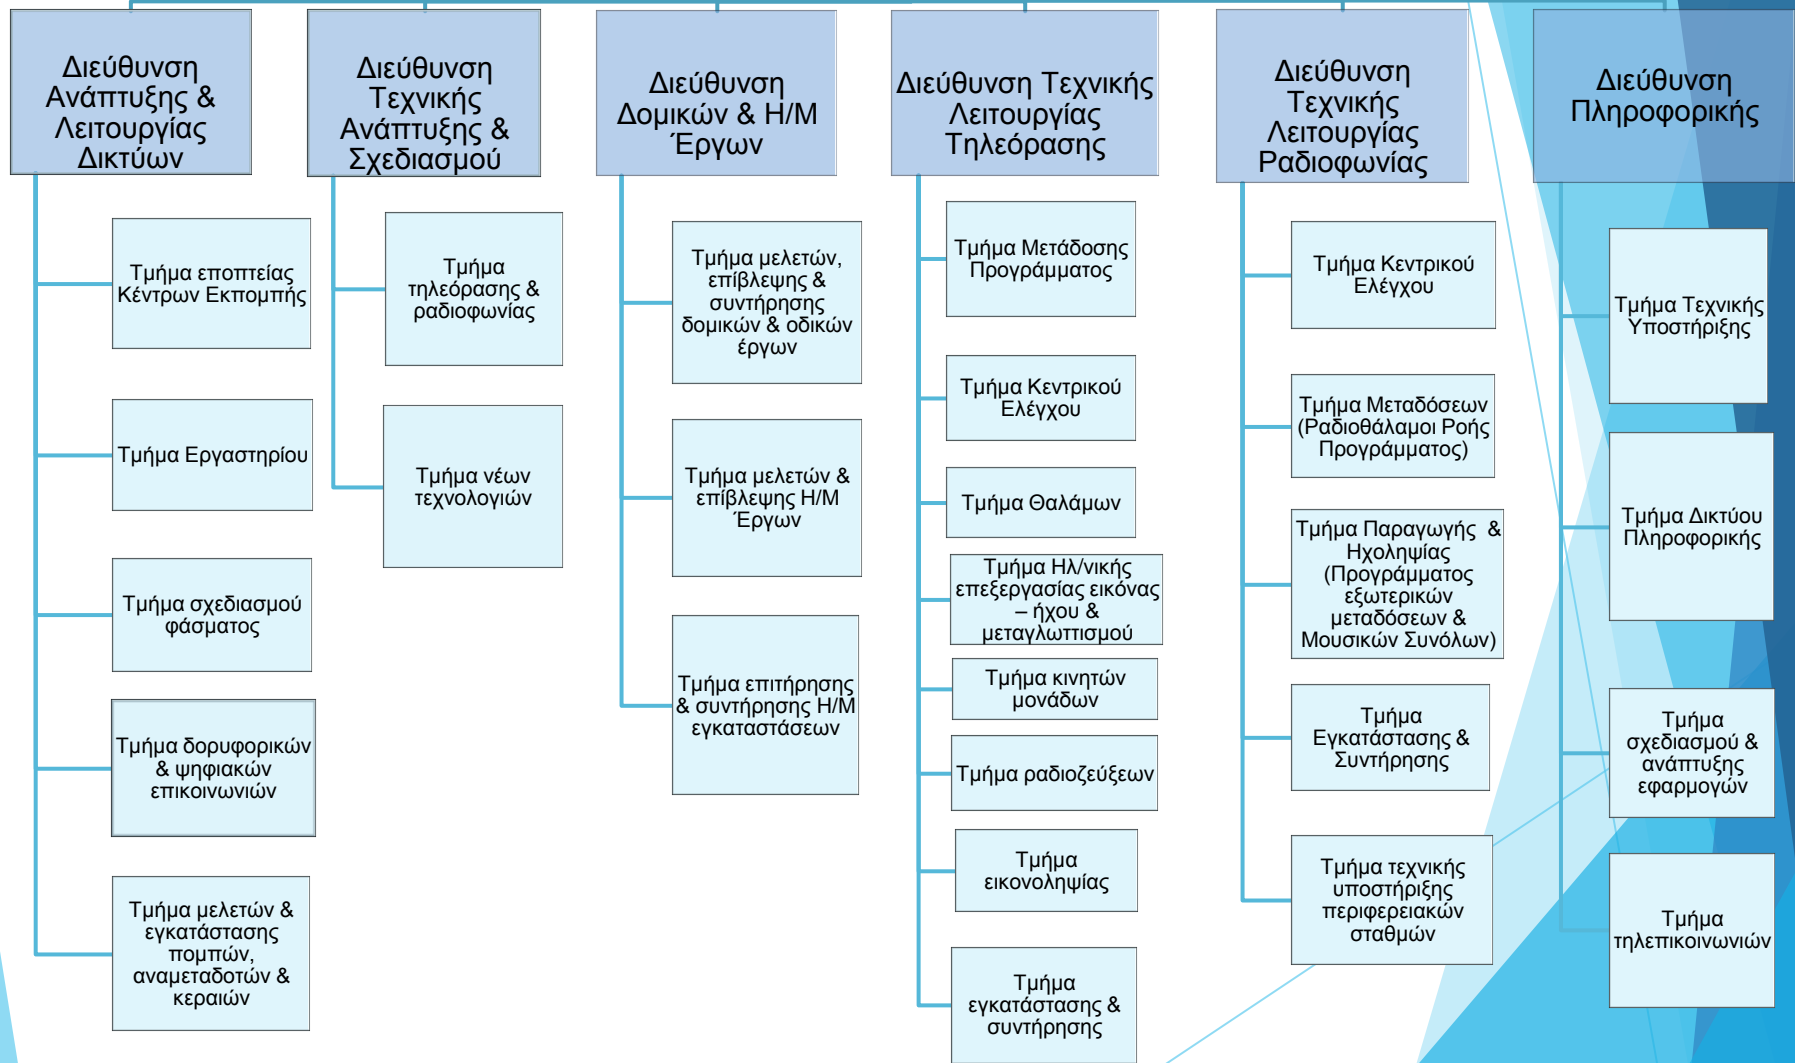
Διεύθυνση Ανάπτυξης & Λειτουργίας Δικτύων

Τμήμα εποπτείας Κέντρων Εκπομπής

Τμήμα Εργαστηρίου

Τμήμα σχεδιασμού φάσματος

Τμήμα δορυφορικών & ψηφιακών επικοινωνιών

Τμήμα μελετών & εγκατάστασης πομπών, αναμεταδοτών & κεραιών

Διεύθυνση Τεχνικής Ανάπτυξης & Σχεδιασμού

Τμήμα τηλεόρασης & ραδιοφωνίας

Τμήμα νέων τεχνολογιών

Διεύθυνση Δομικών & Η/Μ Έργων

Τμήμα μελετών, επίβλεψης & συντήρησης δομικών & οδικών έργων

Τμήμα μελετών & επίβλεψης Η/Μ Έργων

Τμήμα επιτήρησης & συντήρησης Η/Μ εγκαταστάσεων

Διεύθυνση Τεχνικής Λειτουργίας Τηλεόρασης

Τμήμα Μετάδοσης Προγράμματος

Τμήμα Κεντρικού Ελέγχου

Τμήμα Θαλάμων

Τμήμα Ηλ/νικής επεξεργασίας εικόνας – ήχου & μεταγλωττισμού

Τμήμα κινητών μονάδων

Τμήμα ραδιοζεύξεων

Τμήμα εικονοληψίας

Τμήμα εγκατάστασης & συντήρησης

Διεύθυνση Τεχνικής Λειτουργίας Ραδιοφωνίας

Τμήμα Κεντρικού Ελέγχου

Τμήμα Μεταδόσεων (Ραδιοθάλαμοι Ροής Προγράμματος)

Τμήμα Παραγωγής & Ηχοληψίας (Προγράμματος εξωτερικών μεταδόσεων & Μουσικών Συνόλων)

Τμήμα Εγκατάστασης & Συντήρησης

Τμήμα τεχνικής υποστήριξης περιφερειακών σταθμών

Διεύθυνση Πληροφορικής

Τμήμα Τεχνικής Υποστήριξης

Τμήμα Δικτύου Πληροφορικής

Τμήμα σχεδιασμού & ανάπτυξης εφαρμογών

Τμήμα τηλεπικοινωνιών